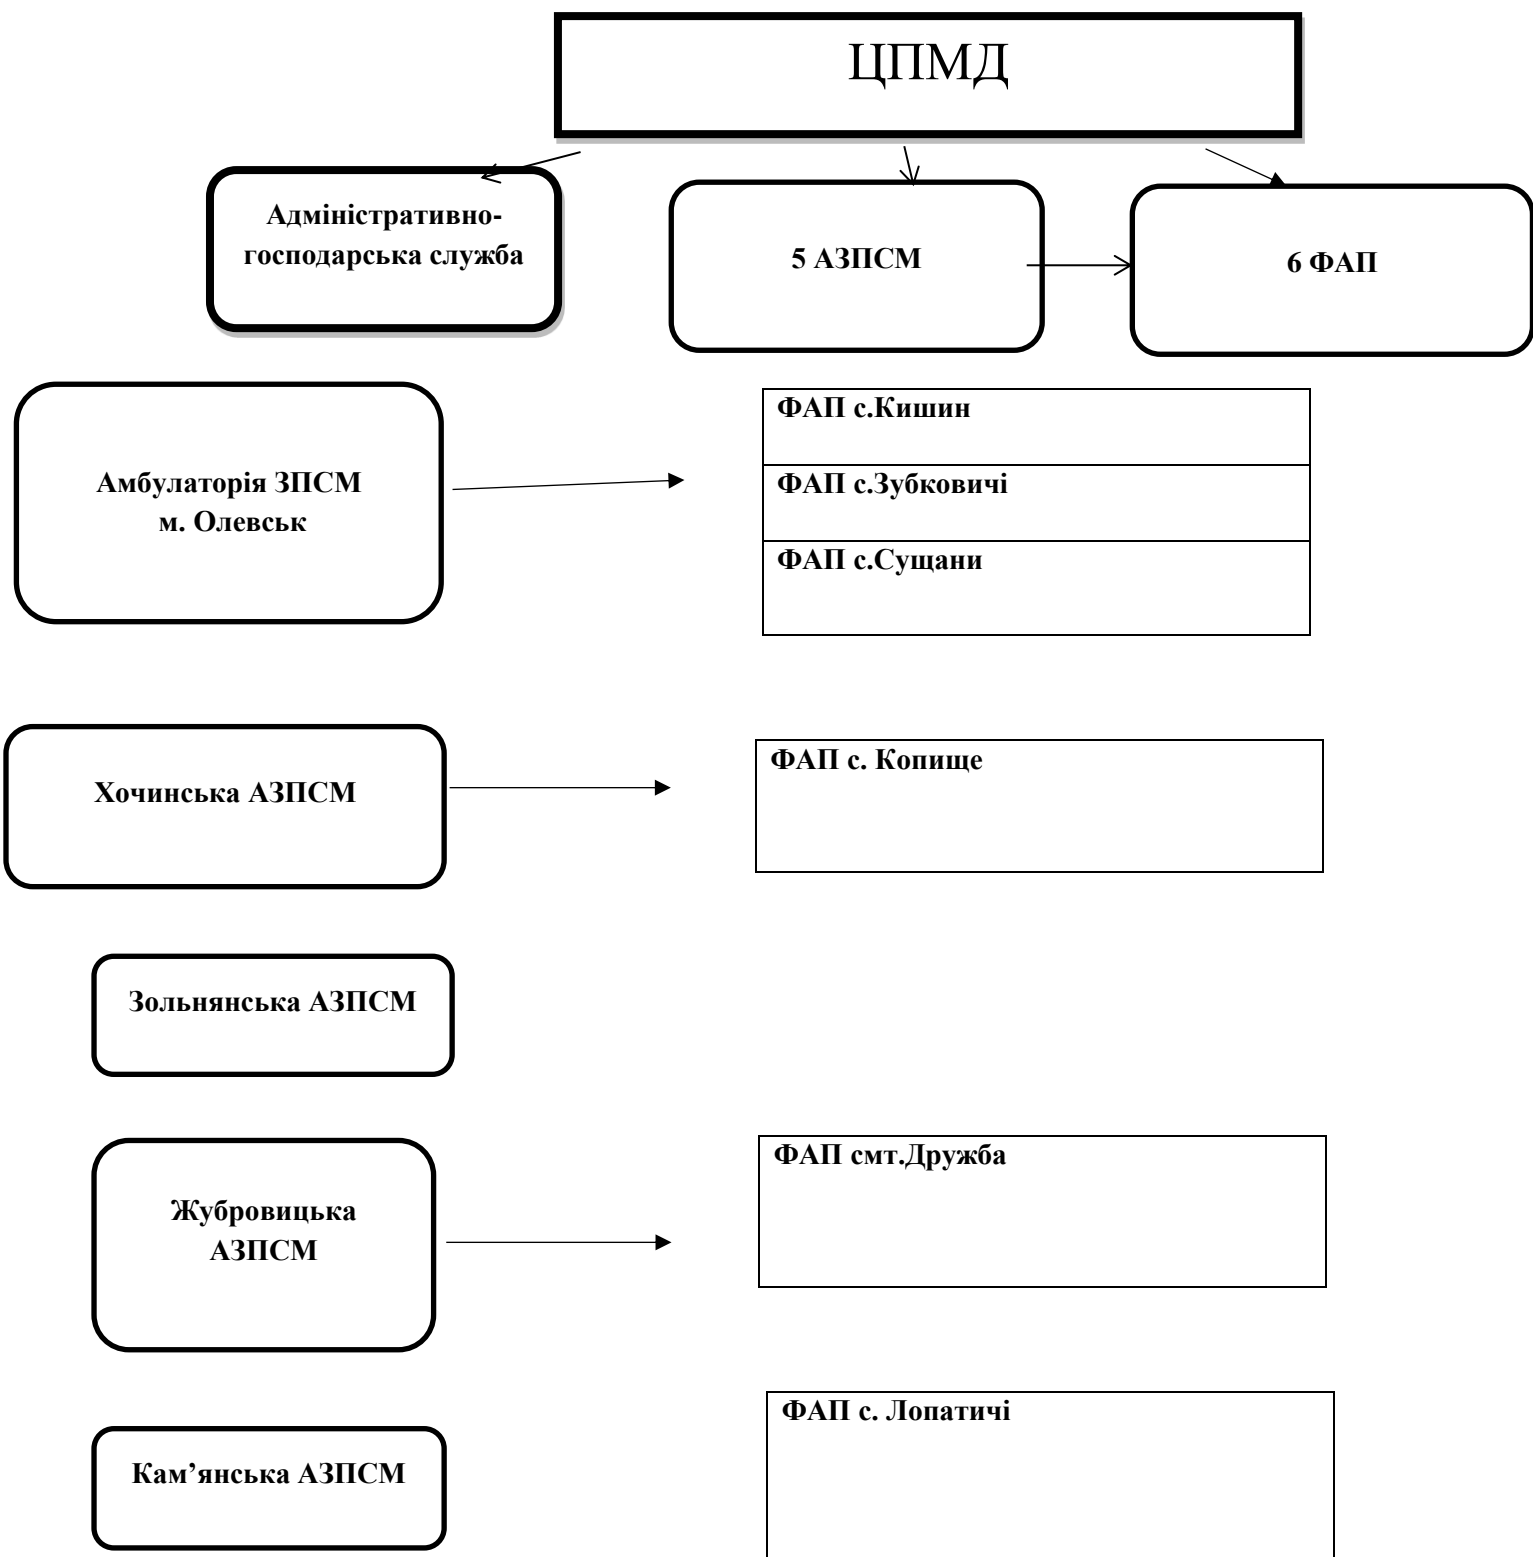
ЦПМД

Адміністративно-господарська служба

5 АЗПСМ

6 ФАП

Амбулаторія ЗПСМ м. Олевськ

ФАП с.Кишин

ФАП с.Зубковичі

ФАП с.Сущани

Хочинська АЗПСМ

ФАП с. Копище

Зольнянська АЗПСМ

Жубровицька АЗПСМ

ФАП смт.Дружба

ФАП с. Лопатичі

Кам’янська АЗПСМ